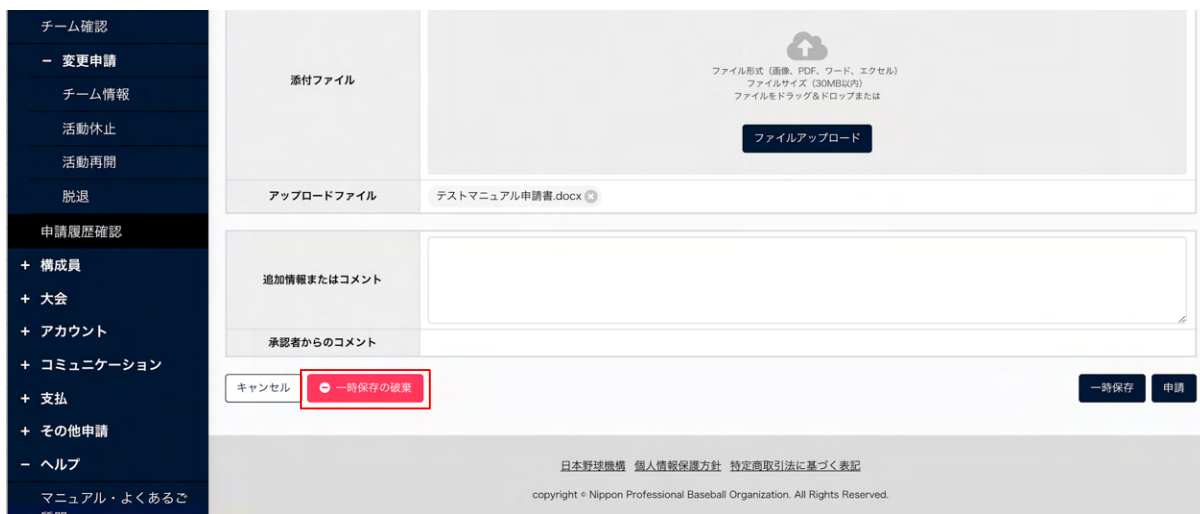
チーム確認
− 変更申請
チーム情報
活動休止
活動再開
脱退
申請履歴確認
+ 構成員
+ 大会
+ アカウント
+ コミュニケーション
+ 支払
+ その他申請
− ヘルプ
マニュアル・よくあるご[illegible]

| 添付ファイル | ファイル形式（画像、PDF、ワード、エクセル） ファイルサイズ（30MB以内） ファイルをドラッグ＆ドロップまたは ファイルアップロード |
|---|---|
| アップロードファイル | テストマニュアル申請書.docx |

| 追加情報またはコメント | |
|---|---|
| 承認者からのコメント | |

キャンセル
一時保存の破棄
一時保存
申請

日本野球機構 個人情報保護方針 特定商取引法に基づく表記

copyright © Nippon Professional Baseball Organization. All Rights Reserved.